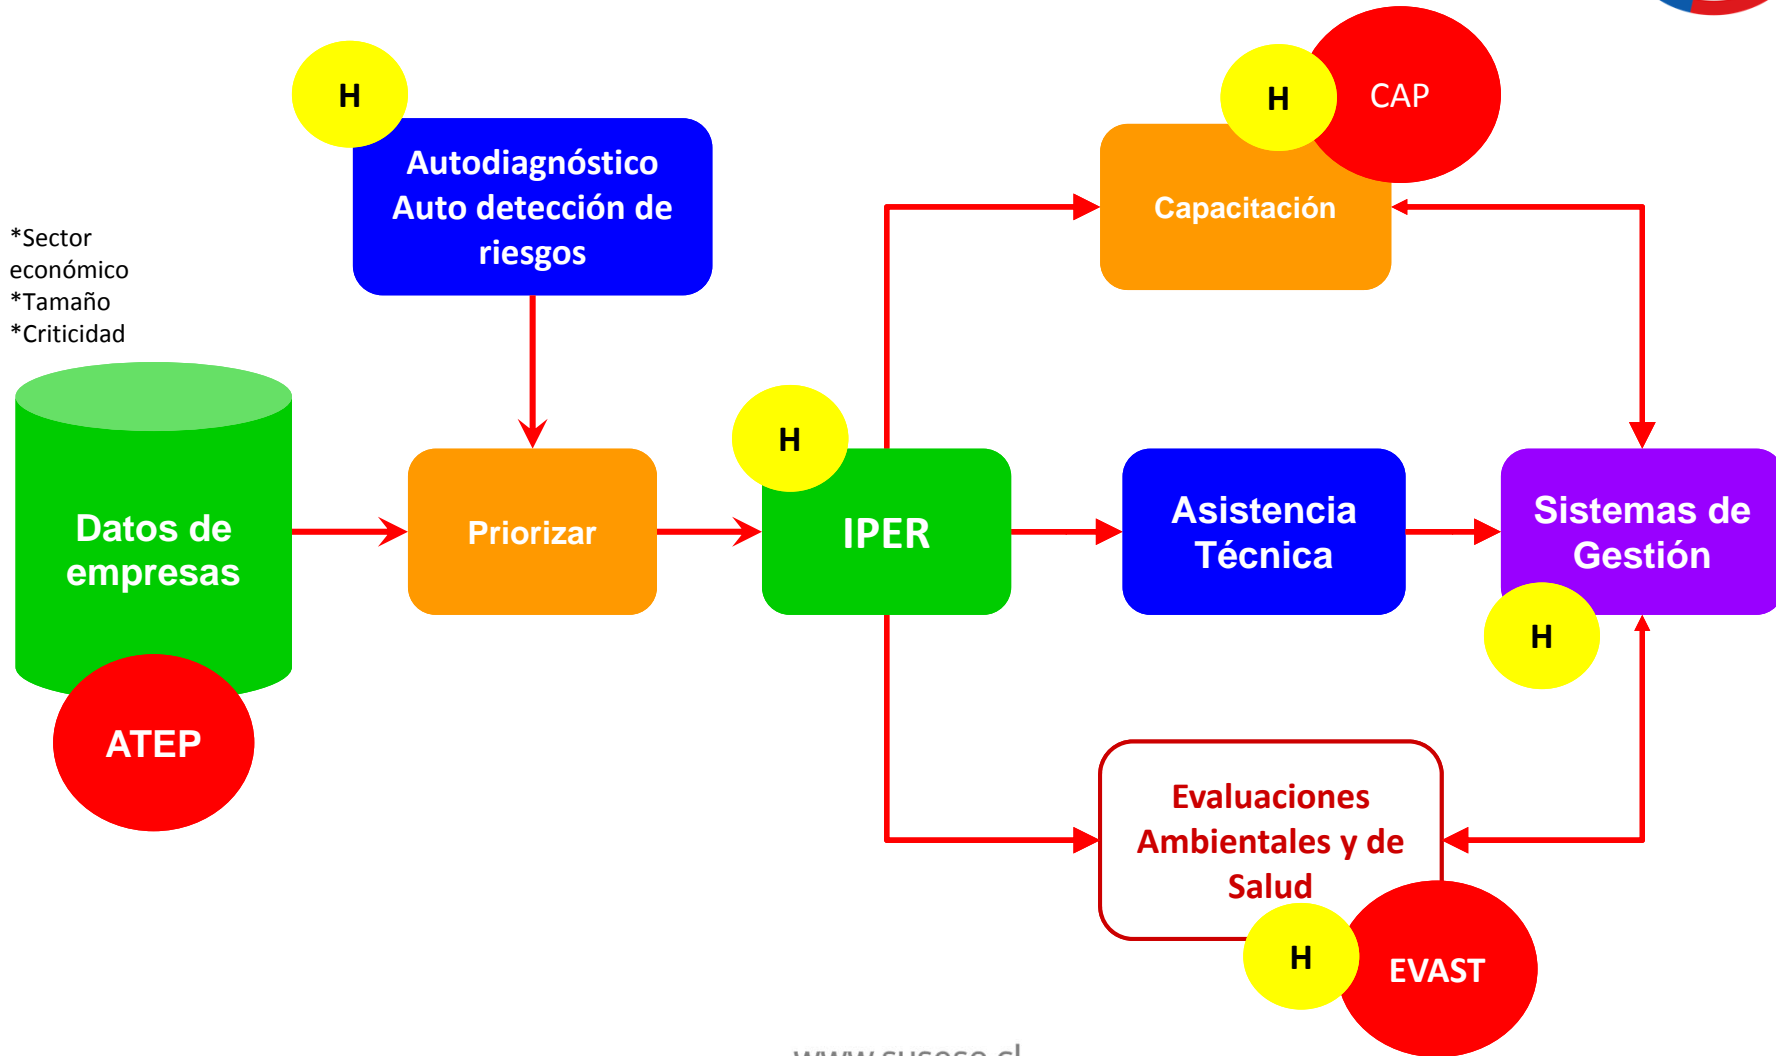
H

Autodiagnóstico Auto detección de riesgos

H

CAP

Capacitación

*Sector económico
*Tamaño
*Criticidad

Datos de empresas

ATEP

Priorizar

H

IPER

Asistencia Técnica

Sistemas de Gestión

H

Evaluaciones Ambientales y de Salud

H

EVAST

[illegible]